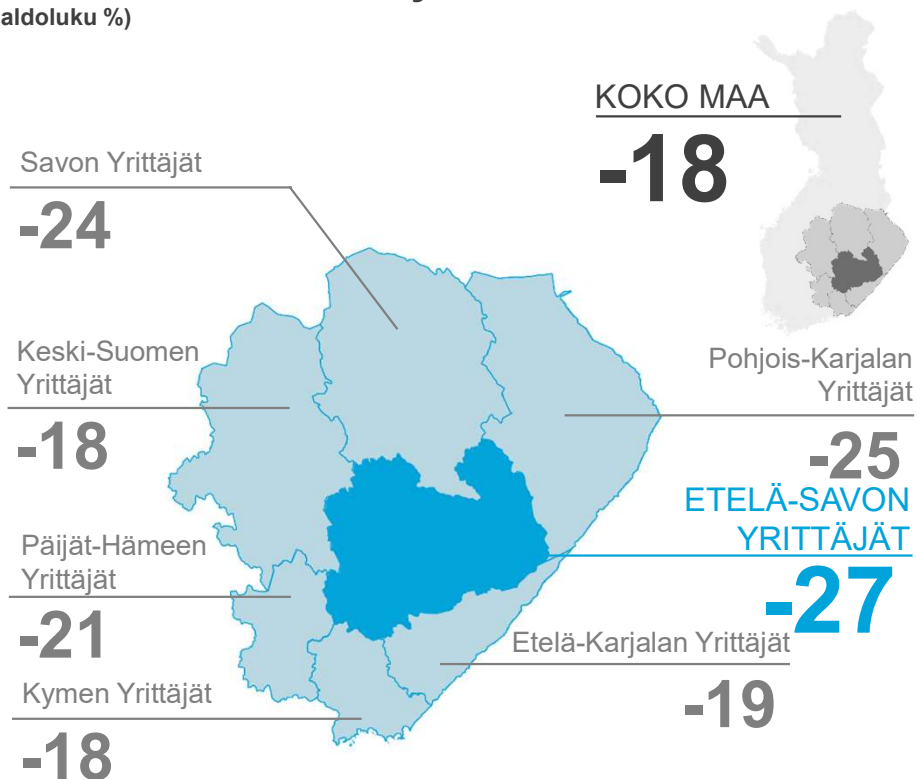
aldoluku %)

KOKO MAA
-18

Savon Yrittäjät
-24

Keski-Suomen Yrittäjät
-18

Päijät-Hämeen Yrittäjät
-21

Kymen Yrittäjät
-18

Pohjois-Karjalan Yrittäjät
-25

ETELÄ-SAVON YRITTÄJÄT
-27

Etelä-Karjalan Yrittäjät
-19